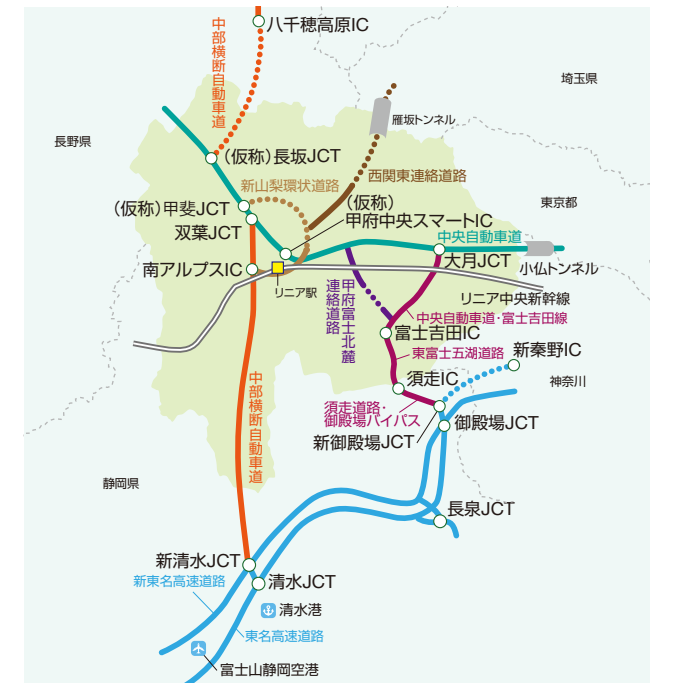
八千穂高原IC
中部横断自動車道
埼玉県
長野県
雁坂トンネル
(仮称)長坂JCT
西関東連絡道路
新山梨環状道路
東京都
(仮称)甲斐JCT
(仮称)
甲府中央スマートIC
双葉JCT
中央自動車道
大月JCT
小仏トンネル
南アルプスIC
リニア駅
甲府富士北麓連絡道路
リニア中央新幹線
中央自動車道・富士吉田線
富士吉田IC
東富士五湖道路
新秦野IC
中部横断自動車道
須走IC
神奈川
須走道路・御殿場バイパス
御殿場JCT
新御殿場JCT
静岡県
長泉JCT
新清水JCT
新東名高速道路
清水JCT
清水港
東名高速道路
富士山静岡空港